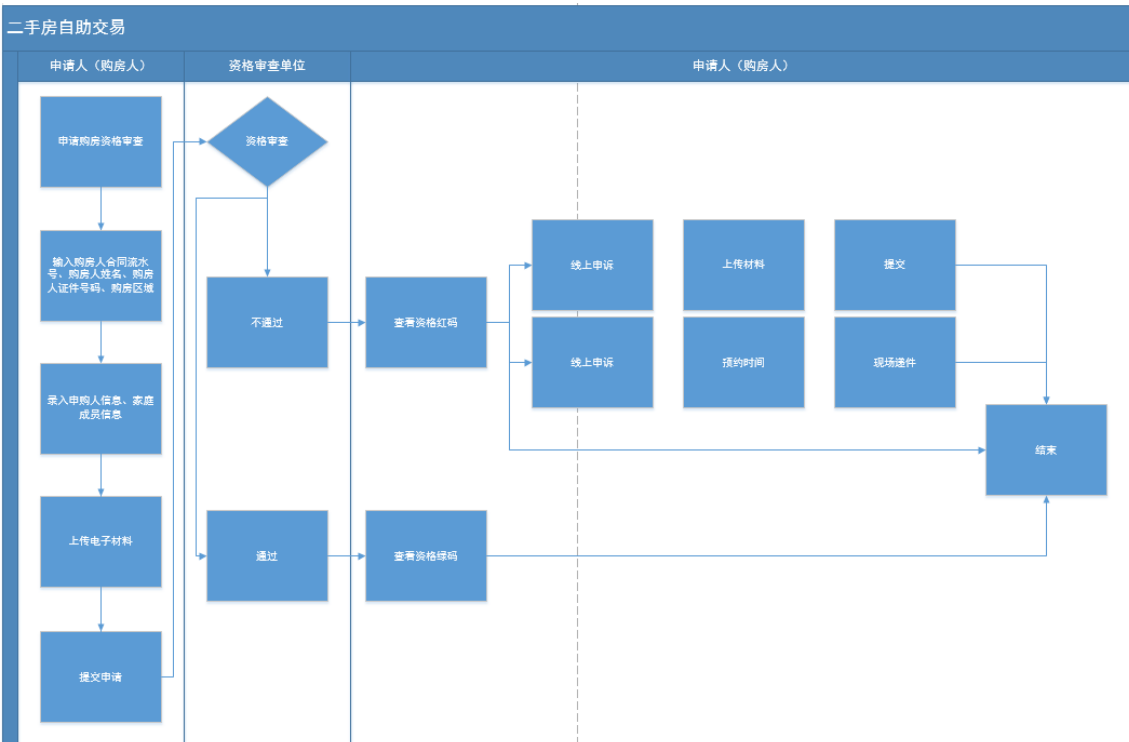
二手房自助交易

申请人（购房人）

资格审查单位

申请人（购房人）

申请购房资格审查

资格审查

输入购房人合同流水号、购房人姓名、购房人证件号码、购房区域

不通过

查看资格红码

线上申诉

上传材料

提交

线上申诉

预约时间

现场递件

录入申购人信息、家庭成员信息

结束

上传电子材料

通过

查看资格绿码

提交申请